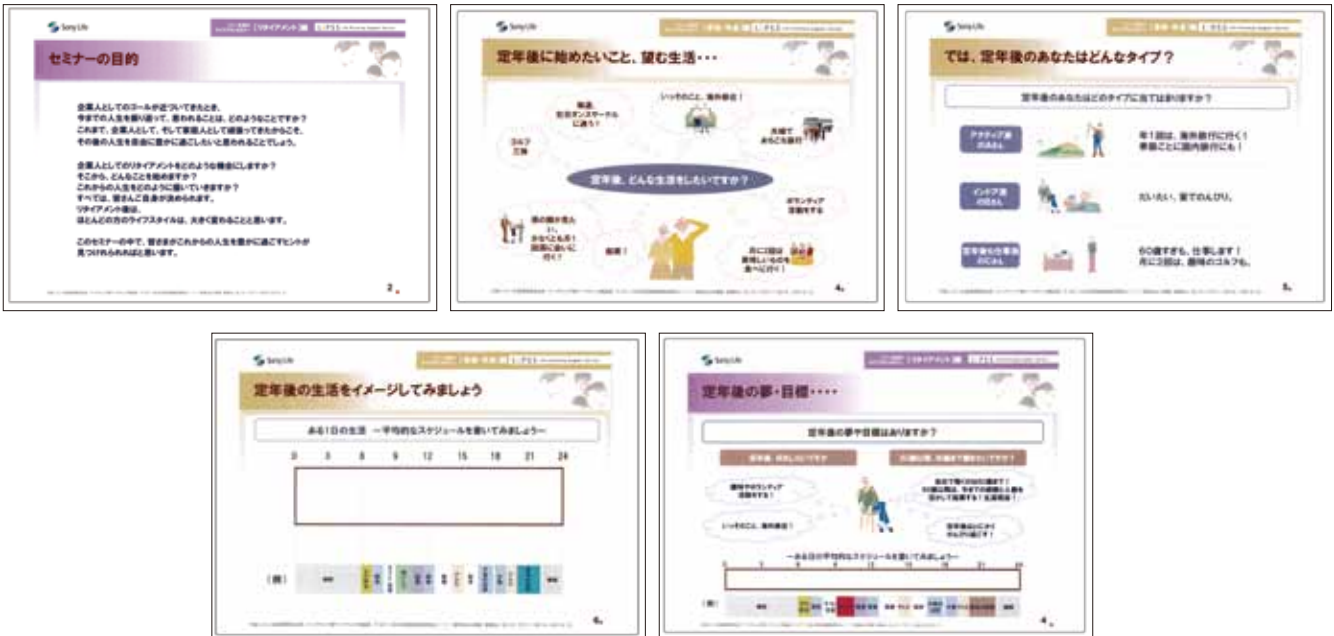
Sony Life

[リタイアメント]

セミナーの目的

企業人としてのゴールが近づいてきたとき、今までの人生を振り返って、思われることは、どのようなことですか？これまで、企業人として、そして家庭人として頑張ってきたからこそ、その後の人生を自由に豊かに過ごしたいと思われることでしょう。

企業人としてのリタイアメントをどのような機会にしますか？そこから、どんなことを始めますか？これからの人生をどのように描いていきますか？すべては、皆さんご自身が決められます。リタイアメント後は、ほとんどの方のライフスタイルは、大きく変わることと思います。

このセミナーの中で、皆さまがこれからの人生を豊かに過ごすヒントが見つけられればと思います。

2

Sony Life

定年後に始めたいこと、望む生活・・・

ゴルフ三昧

写真、社交ダンスサークルに通う

いっそのこと、海外移住！

夫婦でゆっくりと旅行

定年後、どんな生活をしたいですか？

ボランティア活動をする

孫の顔を見たい、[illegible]

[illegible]

月に1回は美味しいものを食べに行く！

4

Sony Life

では、定年後のあなたはどんなタイプ？

定年後のあなたはどのタイプに当てはまりますか？

アクティブ派のAさん

年1回は、海外旅行に行く！季節ごとに国内旅行にも！

インドア派のBさん

だいたい、家でのんびり。

定年後も仕事派のCさん

60歳すぎも、仕事します！月に3回は、趣味のゴルフも。

5

Sony Life

定年後の生活をイメージしてみましょう

ある1日の生活 ～平均的なスケジュールを書いてみましょう～

0 3 6 9 12 15 18 21 24

(例)

6

Sony Life

[リタイアメント]

定年後の夢・目標・・・・

定年後の夢や目標はありますか？

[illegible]

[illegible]

趣味やボランティア活動をする！

いっそのこと、海外移住！

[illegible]

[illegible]

～ある1日の平均的なスケジュールを書いてみましょう～

(例)

4